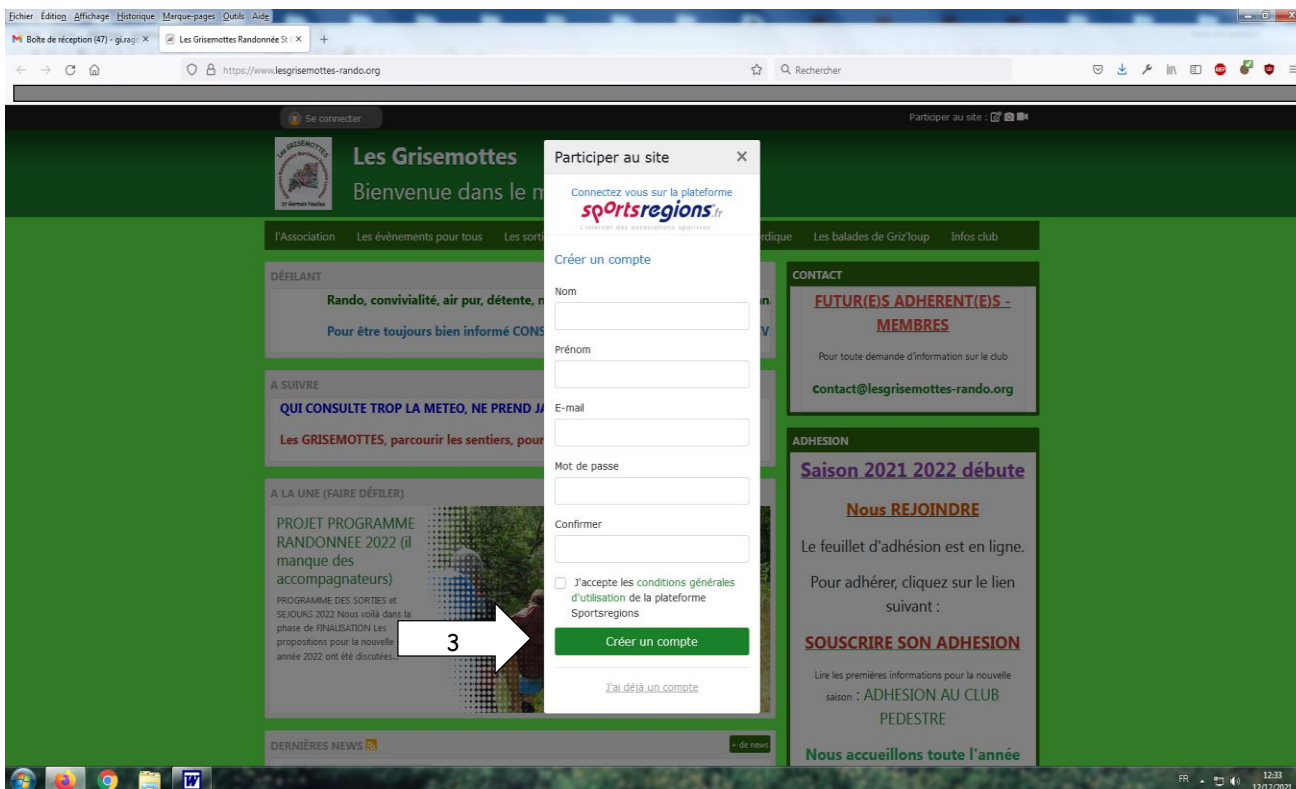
Fichier Édition Affichage Historique Marque-pages Outils Aide

Boîte de réception (47) - gi.rag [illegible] ×
Les Grisemottes Randonnée St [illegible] ×
+

https://www.lesgrisemottes-rando.org

Rechercher

Se connecter

Participer au site :

Les Grisemottes
Bienvenue dans le m

l'Association Les évènements pour tous Les sorti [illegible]rdique Les balades de Griz'loup Infos club

DÉFILANT

Rando, convivialité, air pur, détente, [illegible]

Pour être toujours bien informé CONS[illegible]

A SUIVRE

QUI CONSULTE TROP LA METEO, NE PREND JA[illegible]

Les GRISEMOTTES, parcourir les sentiers, pour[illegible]

A LA UNE (FAIRE DÉFILER)

PROJET PROGRAMME RANDONNEE 2022 (il manque des accompagnateurs)

PROGRAMME DES SORTIES et SEJOURS 2022 Nous voilà dans la phase de FINALISATION Les propositions pour la nouvelle année 2022 ont été discutées...

DERNIÈRES NEWS

+ de news

Participer au site ×

Connectez vous sur la plateforme
sportsregions.fr
L'internet des associations sportives

Créer un compte

Nom

Prénom

E-mail

Mot de passe

Confirmer

J'accepte les conditions générales d'utilisation de la plateforme Sportsregions

Créer un compte

J'ai déjà un compte

3

CONTACT

FUTUR(E)S ADHERENT(E)S - MEMBRES

Pour toute demande d'information sur le club

contact@lesgrisemottes-rando.org

ADHESION

Saison 2021 2022 débute

Nous REJOINDRE

Le feuillet d'adhésion est en ligne.

Pour adhérer, cliquez sur le lien suivant :

SOUSCRIRE SON ADHESION

Lire les premières informations pour la nouvelle saison : ADHESION AU CLUB PEDESTRE

Nous accueillons toute l'année

FR 12:33 12/12/2021